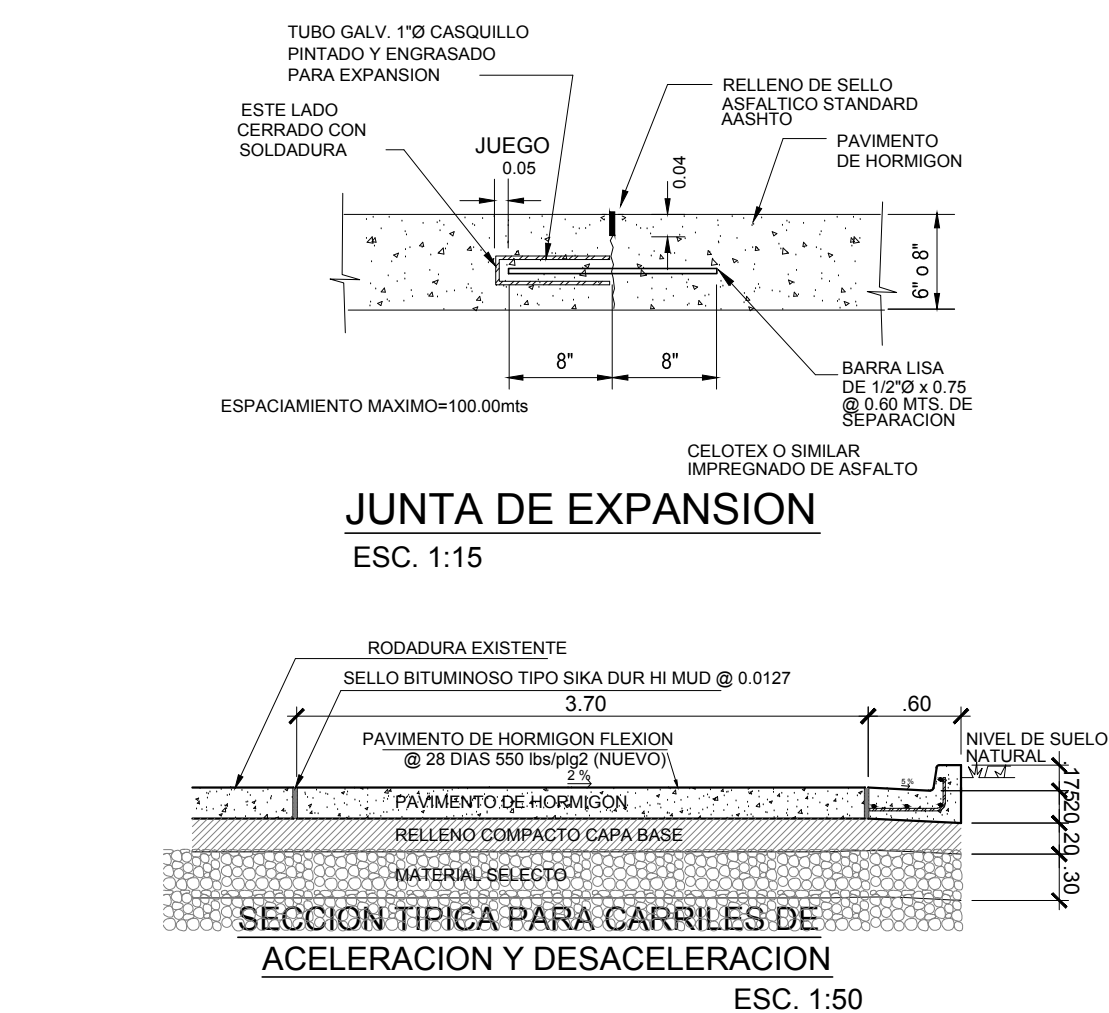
TUBO GALV. 1"Ø CASQUILLO PINTADO Y ENGRASADO PARA EXPANSION

RELLENO DE SELLO ASFALTICO STANDARD AASHTO

ESTE LADO CERRADO CON SOLDADURA

JUEGO
0.05

0.04

PAVIMENTO DE HORMIGON

6" o 8"

8"

8"

BARRA LISA DE 1/2"Ø x 0.75 @ 0.60 MTS. DE SEPARACION

ESPACIAMIENTO MAXIMO=100.00mts

CELOTEX O SIMILAR IMPREGNADO DE ASFALTO

JUNTA DE EXPANSION
ESC. 1:15

RODADURA EXISTENTE

SELLO BITUMINOSO TIPO SIKA DUR HI MUD @ 0.0127

3.70

.60

NIVEL DE SUELO NATURAL

PAVIMENTO DE HORMIGON FLEXION @ 28 DIAS 550 lbs/plg2 (NUEVO)
2 %

5 %

.175

.20

.20

.30

PAVIMENTO DE HORMIGON

RELLENO COMPACTO CAPA BASE

MATERIAL SELECTO

SECCION TIPICA PARA CARRILES DE ACELERACION Y DESACELERACION
ESC. 1:50